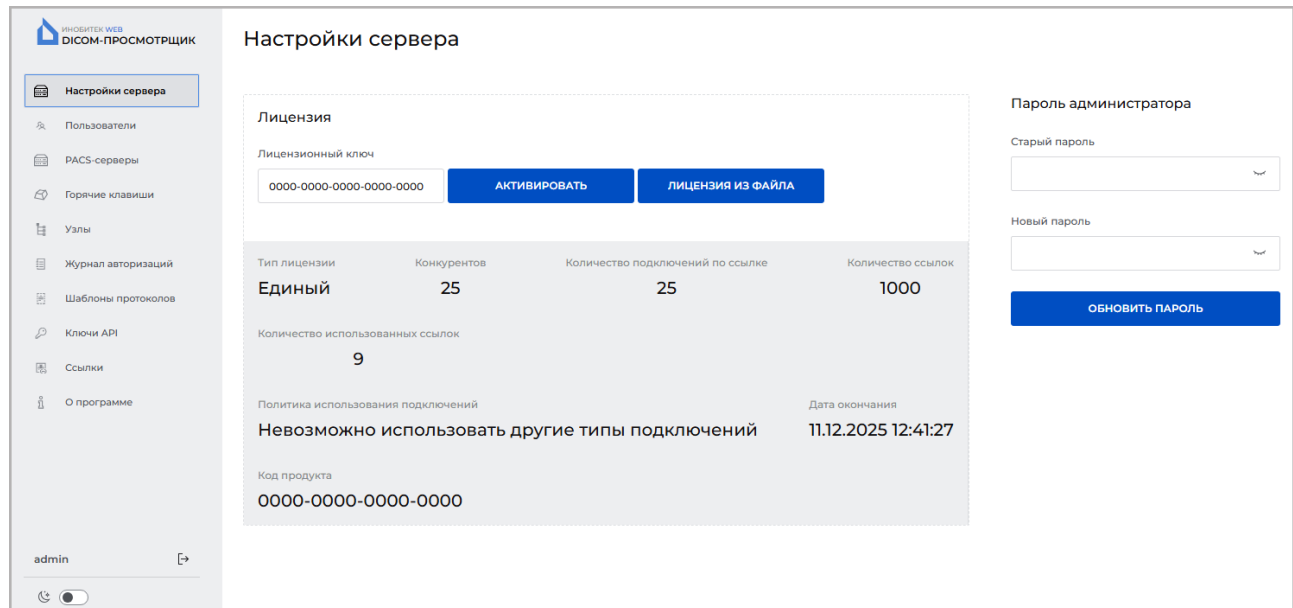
ИНОБИТЕК WEB
DICOM-ПРОСМОТРЩИК

Настройки сервера
Пользователи
PACS-серверы
Горячие клавиши
Узлы
Журнал авторизаций
Шаблоны протоколов
Ключи API
Ссылки
О программе

admin

Настройки сервера

Лицензия

Лицензионный ключ

0000-0000-0000-0000-0000

АКТИВИРОВАТЬ

ЛИЦЕНЗИЯ ИЗ ФАЙЛА

| Тип лицензии | Конкурентов | Количество подключений по ссылке | Количество ссылок |
|---|---|---|---|
| Единый | 25 | 25 | 1000 |

Количество использованных ссылок
9

Политика использования подключений
Невозможно использовать другие типы подключений

Дата окончания
11.12.2025 12:41:27

Код продукта
0000-0000-0000-0000

Пароль администратора

Старый пароль

Новый пароль

ОБНОВИТЬ ПАРОЛЬ